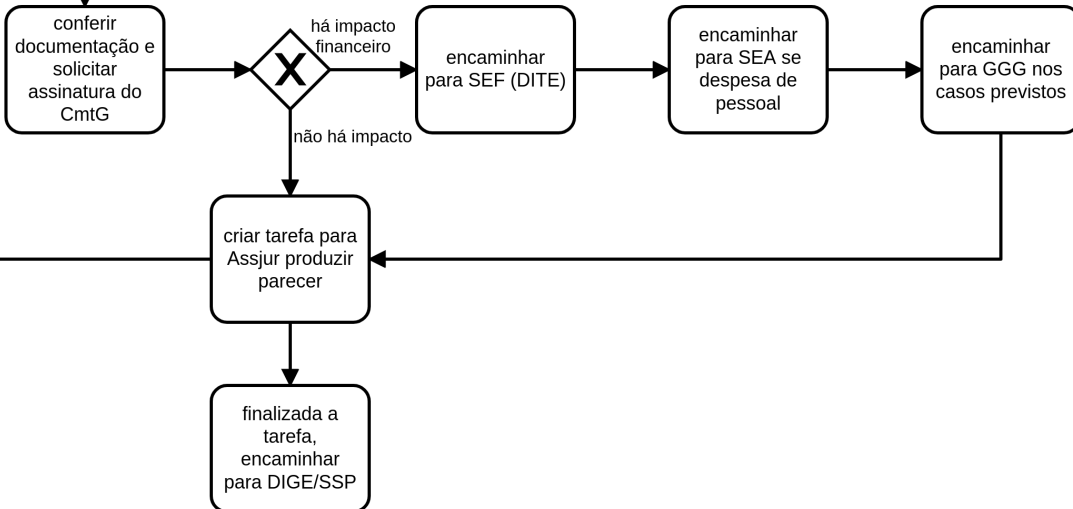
conferir documentação e solicitar assinatura do CmtG

X

há impacto financeiro

encaminhar para SEF (DITE)

encaminhar para SEA se despesa de pessoal

encaminhar para GGG nos casos previstos

não há impacto

criar tarefa para Assjur produzir parecer

finalizada a tarefa, encaminhar para DIGE/SSP